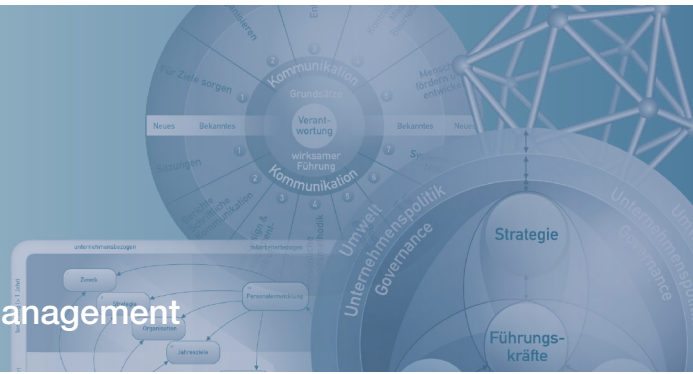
Kommunikation
Grundsätze
Für Ziele sorgen
Neues
Bekanntes
Verantwortung
Bekanntes
Neues
wirksamer Führung
Kommunikation
Menschen fördern & entwickeln
unternehmensbezogen
mitarbeiterbezogen
Zweck
Strategie
Organisation
Jahresziele
Personalentwicklung
anagement
Umwelt
Unternehmenspolitik
Governance
Strategie
Führungskräfte
Unternehmenspolitik
Governance